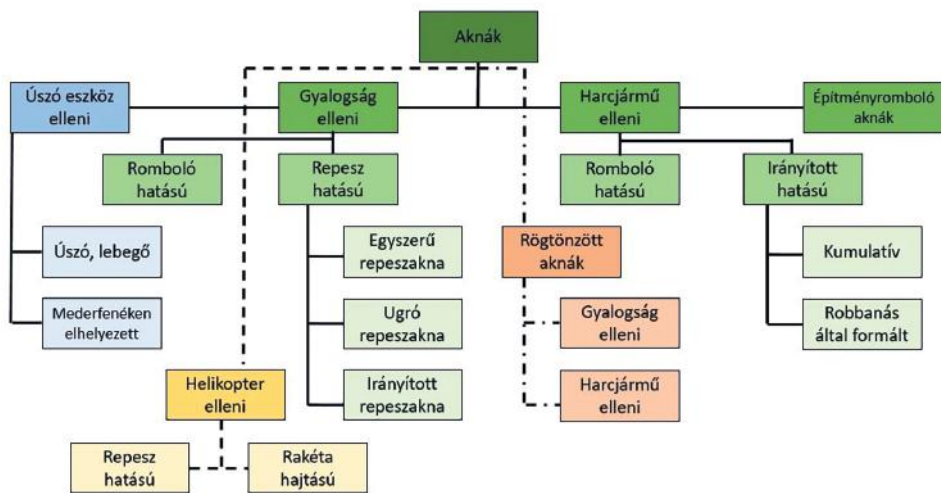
Aknák

Úszó eszköz elleni

Gyalogság elleni

Harcjármű elleni

Építményromboló aknák

Romboló hatású

Repesz hatású

Romboló hatású

Irányított hatású

Úszó, lebegő

Mederfenéken elhelyezett

Egyszerű repeszakna

Ugró repeszakna

Irányított repeszakna

Rögtönzött aknák

Gyalogság elleni

Harcjármű elleni

Kumulatív

Robbanás által formált

Helikopter elleni

Repesz hatású

Rakéta hajtású